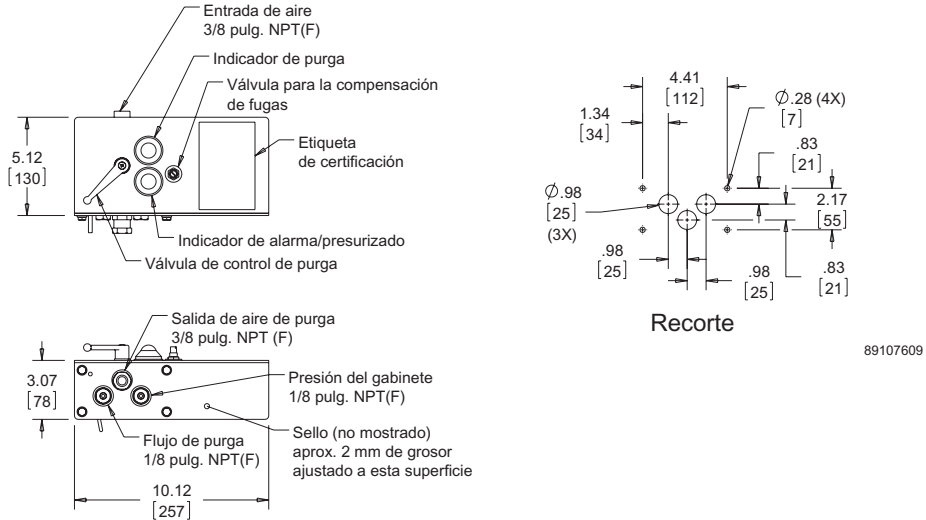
Entrada de aire
3/8 pulg. NPT(F)

Indicador de purga

Válvula para la compensación de fugas

Etiqueta de certificación

5.12
[130]

Indicador de alarma/presurizado

Válvula de control de purga

Salida de aire de purga
3/8 pulg. NPT (F)

3.07
[78]

Presión del gabinete
1/8 pulg. NPT(F)

Flujo de purga
1/8 pulg. NPT(F)

Sello (no mostrado)
aprox. 2 mm de grosor
ajustado a esta superficie

10.12
[257]

4.41
[112]

1.34
[34]

$\varnothing$.28 (4X)
[7]

.83
[21]

$\varnothing$.98
[25]
(3X)

2.17
[55]

.98
[25]

.98
[25]

.83
[21]

Recorte

89107609